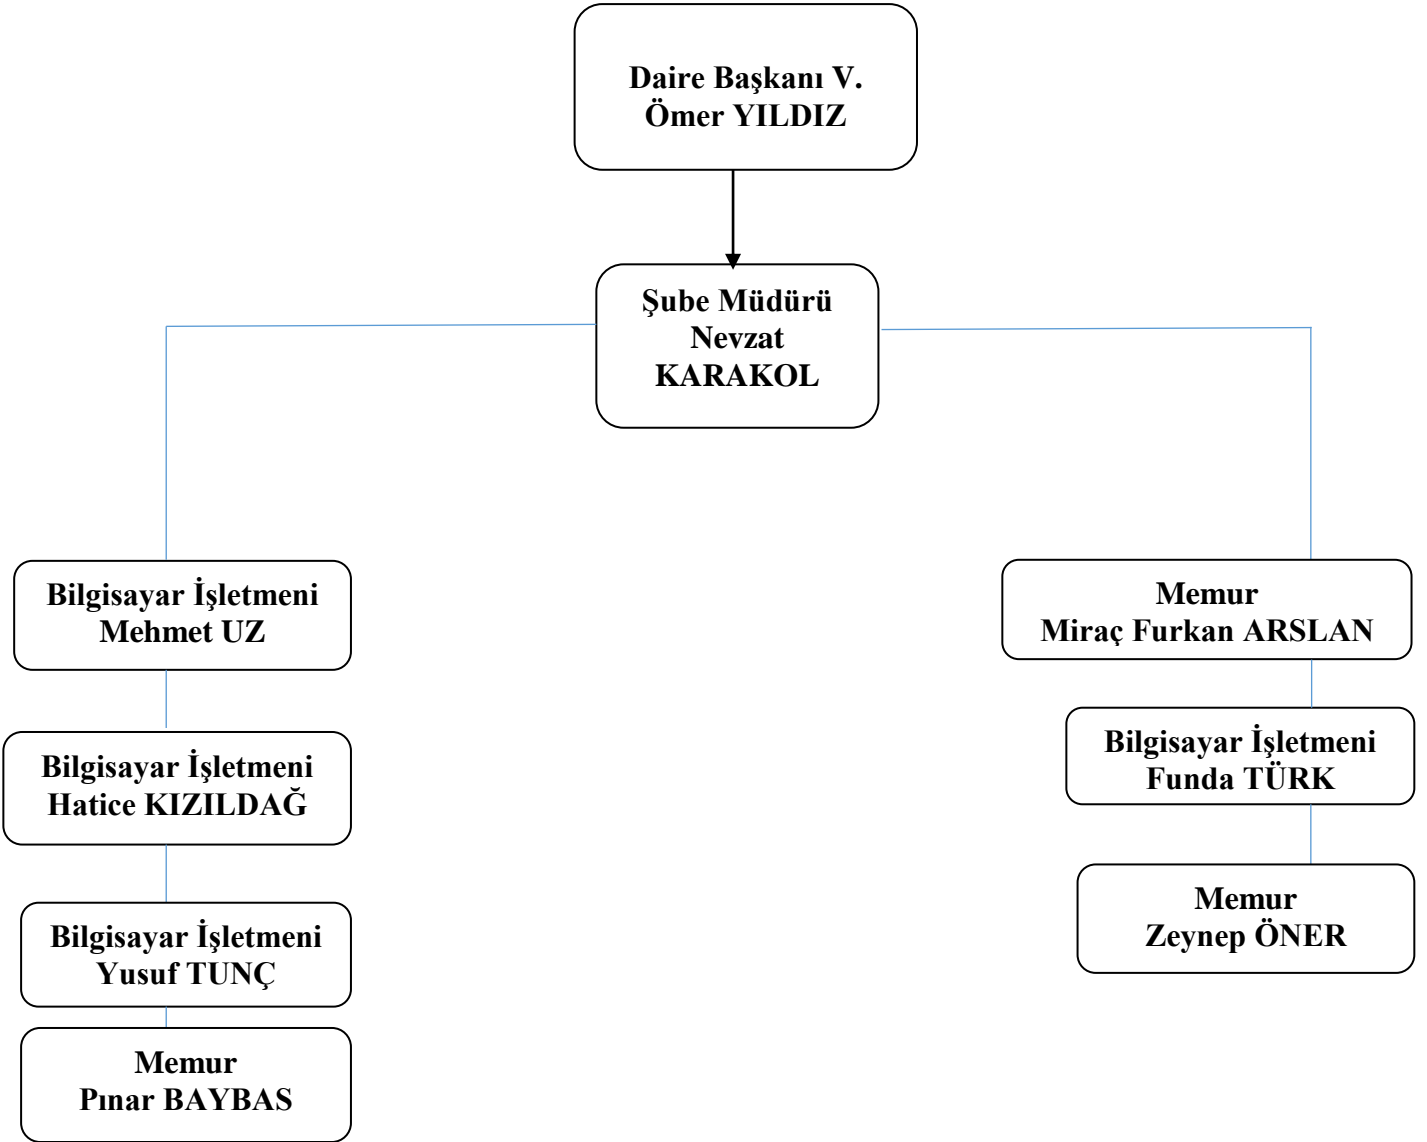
Daire Başkanı V.
Ömer YILDIZ

Şube Müdürü
Nevzat
KARAKOL

Bilgisayar İşletmeni
Mehmet UZ

Bilgisayar İşletmeni
Hatice KIZILDAĞ

Bilgisayar İşletmeni
Yusuf TUNÇ

Memur
Pınar BAYBAS

Memur
Miraç Furkan ARSLAN

Bilgisayar İşletmeni
Funda TÜRK

Memur
Zeynep ÖNER